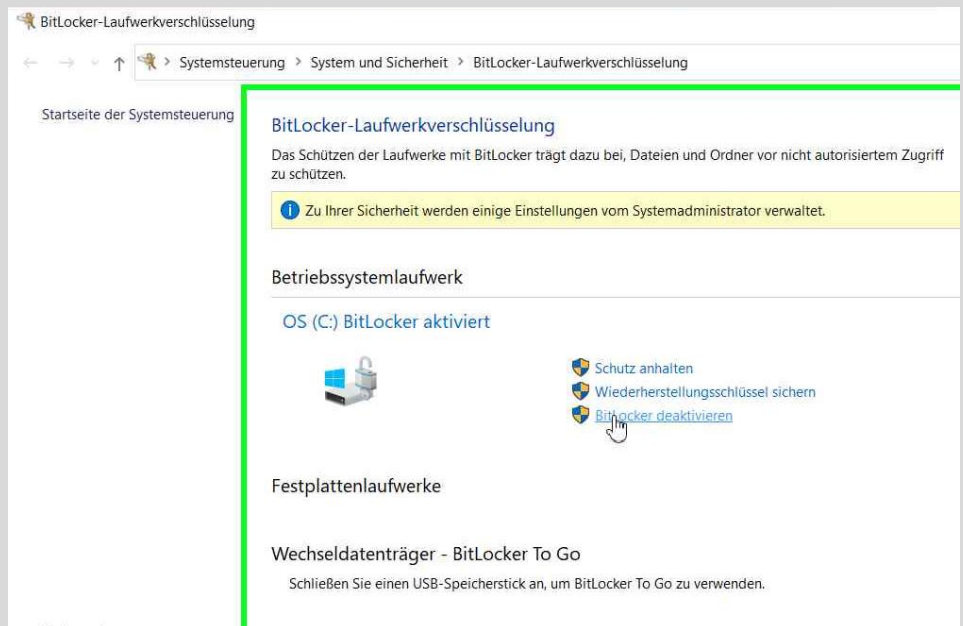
BitLocker-Laufwerkverschlüsselung

Systemsteuerung > System und Sicherheit > BitLocker-Laufwerkverschlüsselung

Startseite der Systemsteuerung

BitLocker-Laufwerkverschlüsselung

Das Schützen der Laufwerke mit BitLocker trägt dazu bei, Dateien und Ordner vor nicht autorisiertem Zugriff zu schützen.

Zu Ihrer Sicherheit werden einige Einstellungen vom Systemadministrator verwaltet.

Betriebssystemlaufwerk

OS (C:) BitLocker aktiviert

Schutz anhalten

Wiederherstellungsschlüssel sichern

BitLocker deaktivieren

Festplattenlaufwerke

Wechseldatenträger - BitLocker To Go

Schließen Sie einen USB-Speicherstick an, um BitLocker To Go zu verwenden.